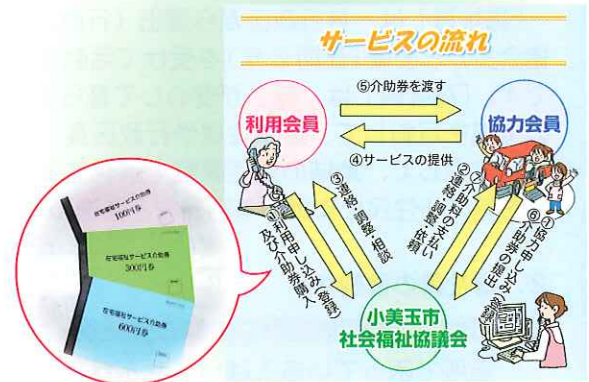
サービスの流れ

⑤介助券を渡す

利用会員

協力会員

④サービスの提供

①利用申し込み(登録)及び介助券購入

③連絡・調整・相談

②介助料の支払い 連絡・調整・依頼

①協力申し込み(登録)

⑥介助券の提出

小美玉市
社会福祉協議会

在宅福祉サービス介助券
100円券

在宅福祉サービス介助券
300円券

在宅福祉サービス介助券
600円券